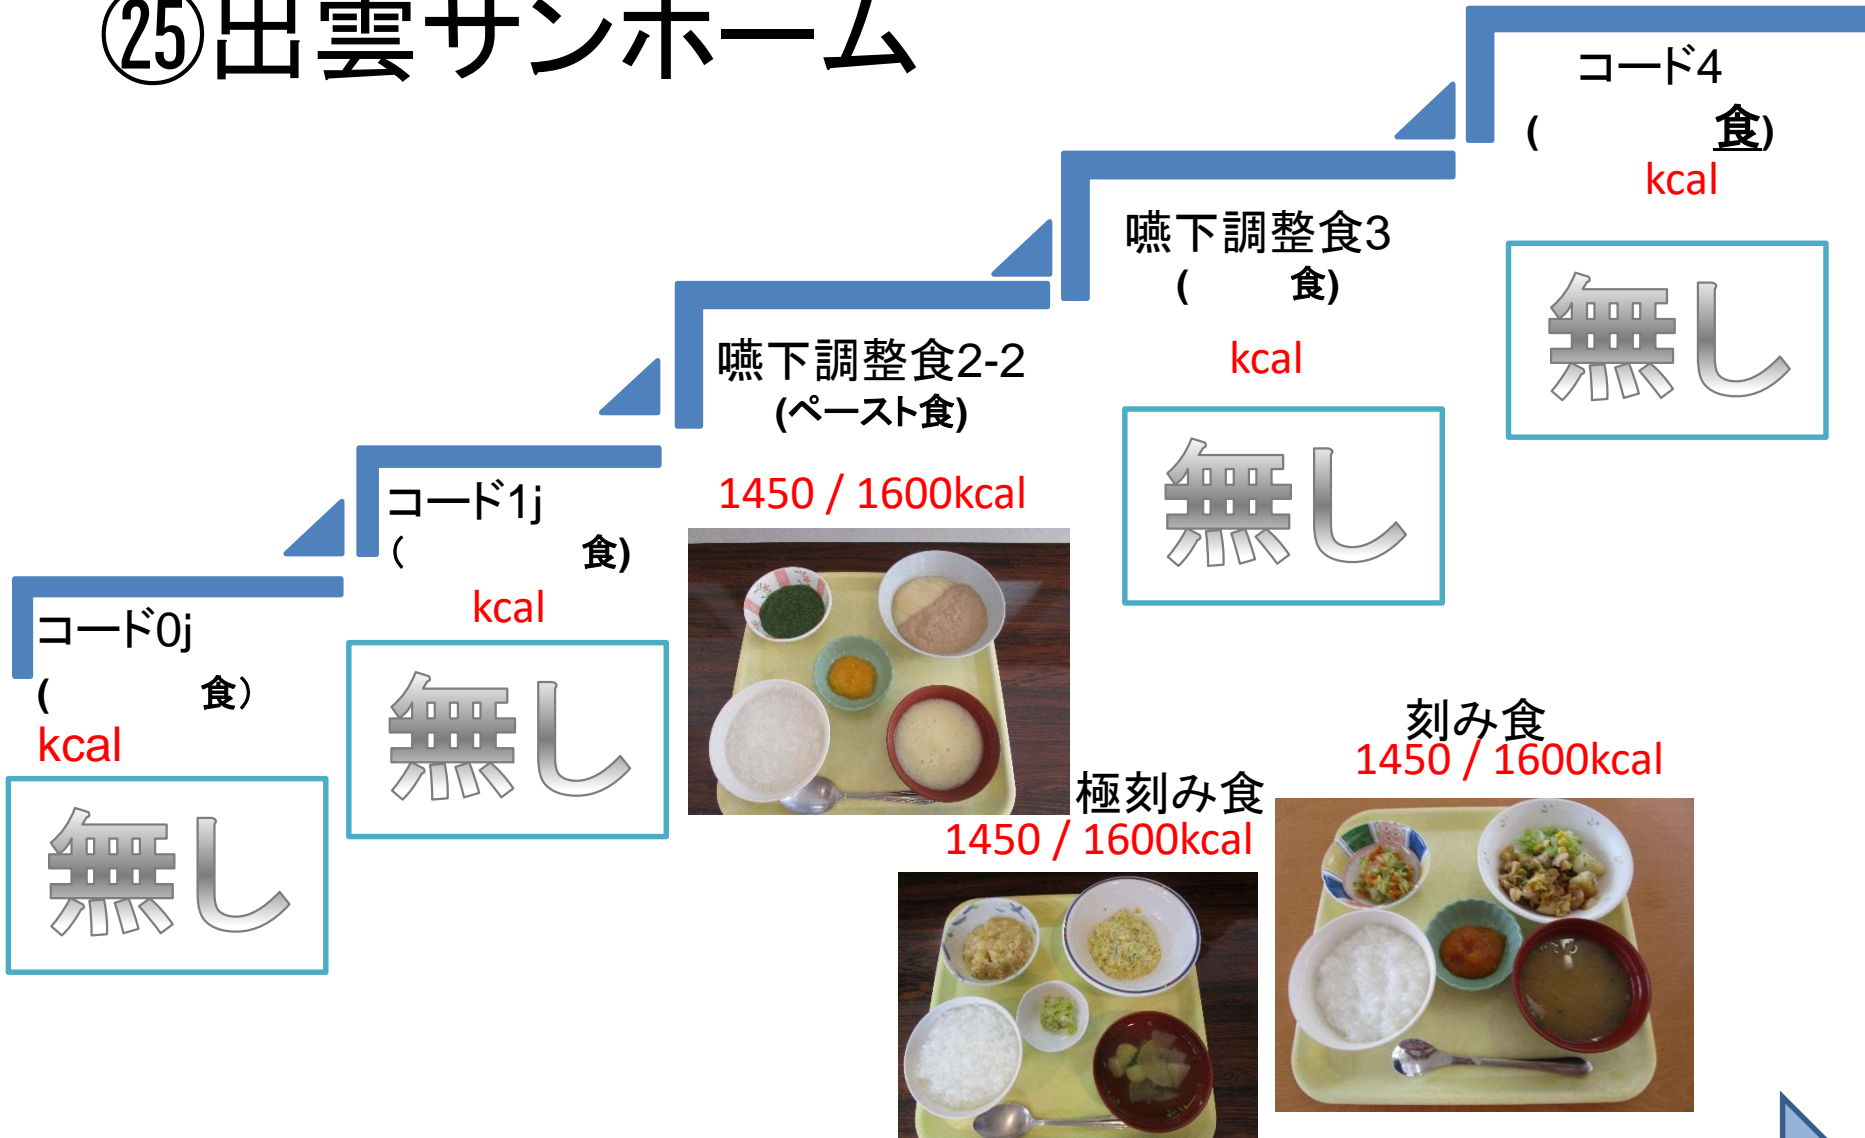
㉕出雲サンホーム

コード4
( 食)
kcal
無し

嚥下調整食3
( 食)
kcal
無し

嚥下調整食2-2
(ペースト食)
1450 / 1600kcal

コード1j
( 食)
kcal
無し

コード0j
( 食)
kcal
無し

極刻み食
1450 / 1600kcal

刻み食
1450 / 1600kcal